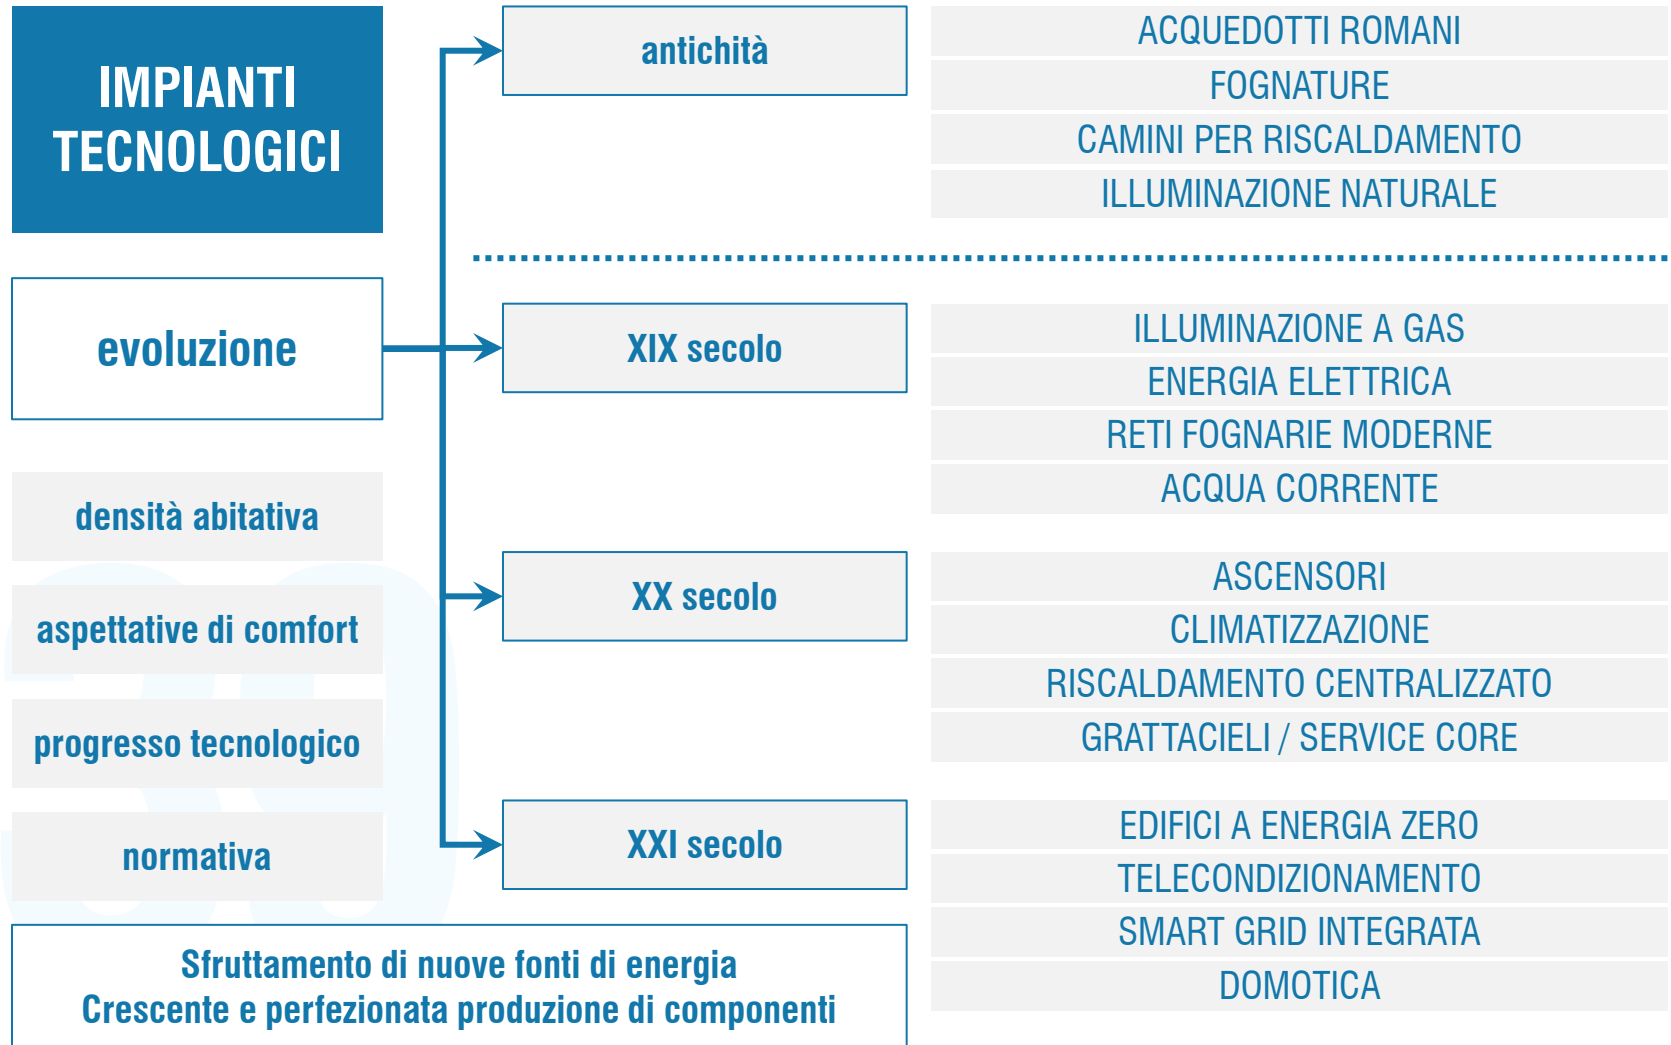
IMPIANTI TECNOLOGICI

evoluzione

densità abitativa

aspettative di comfort

progresso tecnologico

normativa

antichità

ACQUEDOTTI ROMANI
FOGNATURE
CAMINI PER RISCALDAMENTO
ILLUMINAZIONE NATURALE

XIX secolo

ILLUMINAZIONE A GAS
ENERGIA ELETTRICA
RETI FOGNARIE MODERNE
ACQUA CORRENTE

XX secolo

ASCENSORI
CLIMATIZZAZIONE
RISCALDAMENTO CENTRALIZZATO
GRATTACIELI / SERVICE CORE

XXI secolo

EDIFICI A ENERGIA ZERO
TELECONDIZIONAMENTO
SMART GRID INTEGRATA
DOMOTICA

Sfruttamento di nuove fonti di energia
Crescente e perfezionata produzione di componenti